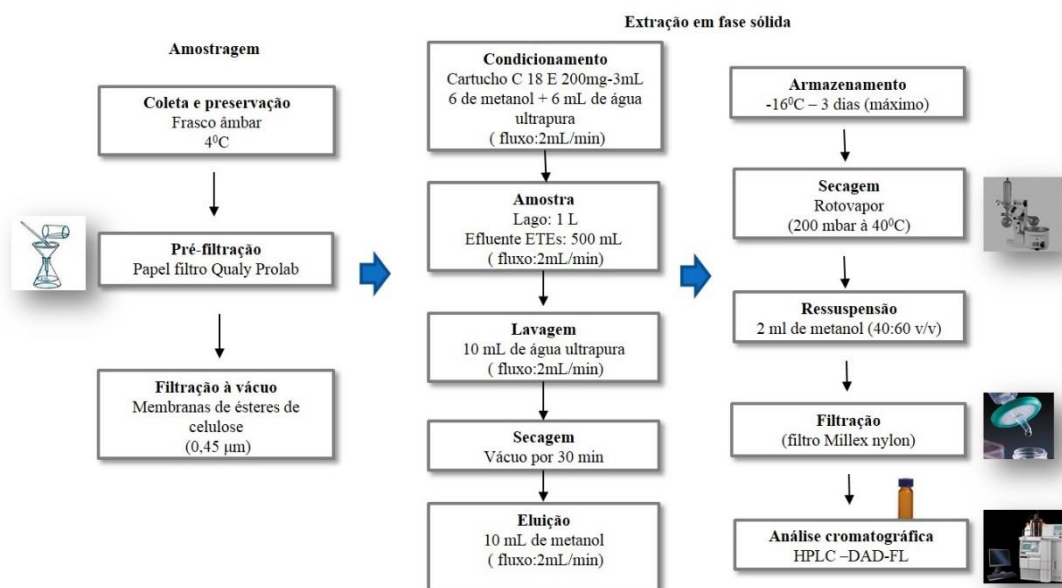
Amostragem

Coleta e preservação
Frasco âmbar
$4^0$C

Pré-filtração
Papel filtro Qualy Prolab

Filtração à vácuo
Membranas de ésteres de celulose
(0,45 μm)

Extração em fase sólida

Condicionamento
Cartucho C 18 E 200mg-3mL
6 de metanol + 6 mL de água ultrapura
( fluxo:2mL/min)

Amostra
Lago: 1 L
Efluente ETEs: 500 mL
( fluxo:2mL/min)

Lavagem
10 mL de água ultrapura
( fluxo:2mL/min)

Secagem
Vácuo por 30 min

Eluição
10 mL de metanol
( fluxo:2mL/min)

Armazenamento
-$16^0$C – 3 dias (máximo)

Secagem
Rotovapor
(200 mbar à $40^0$C)

Ressuspensão
2 ml de metanol (40:60 v/v)

Filtração
(filtro Millex nylon)

Análise cromatográfica
HPLC –DAD-FL